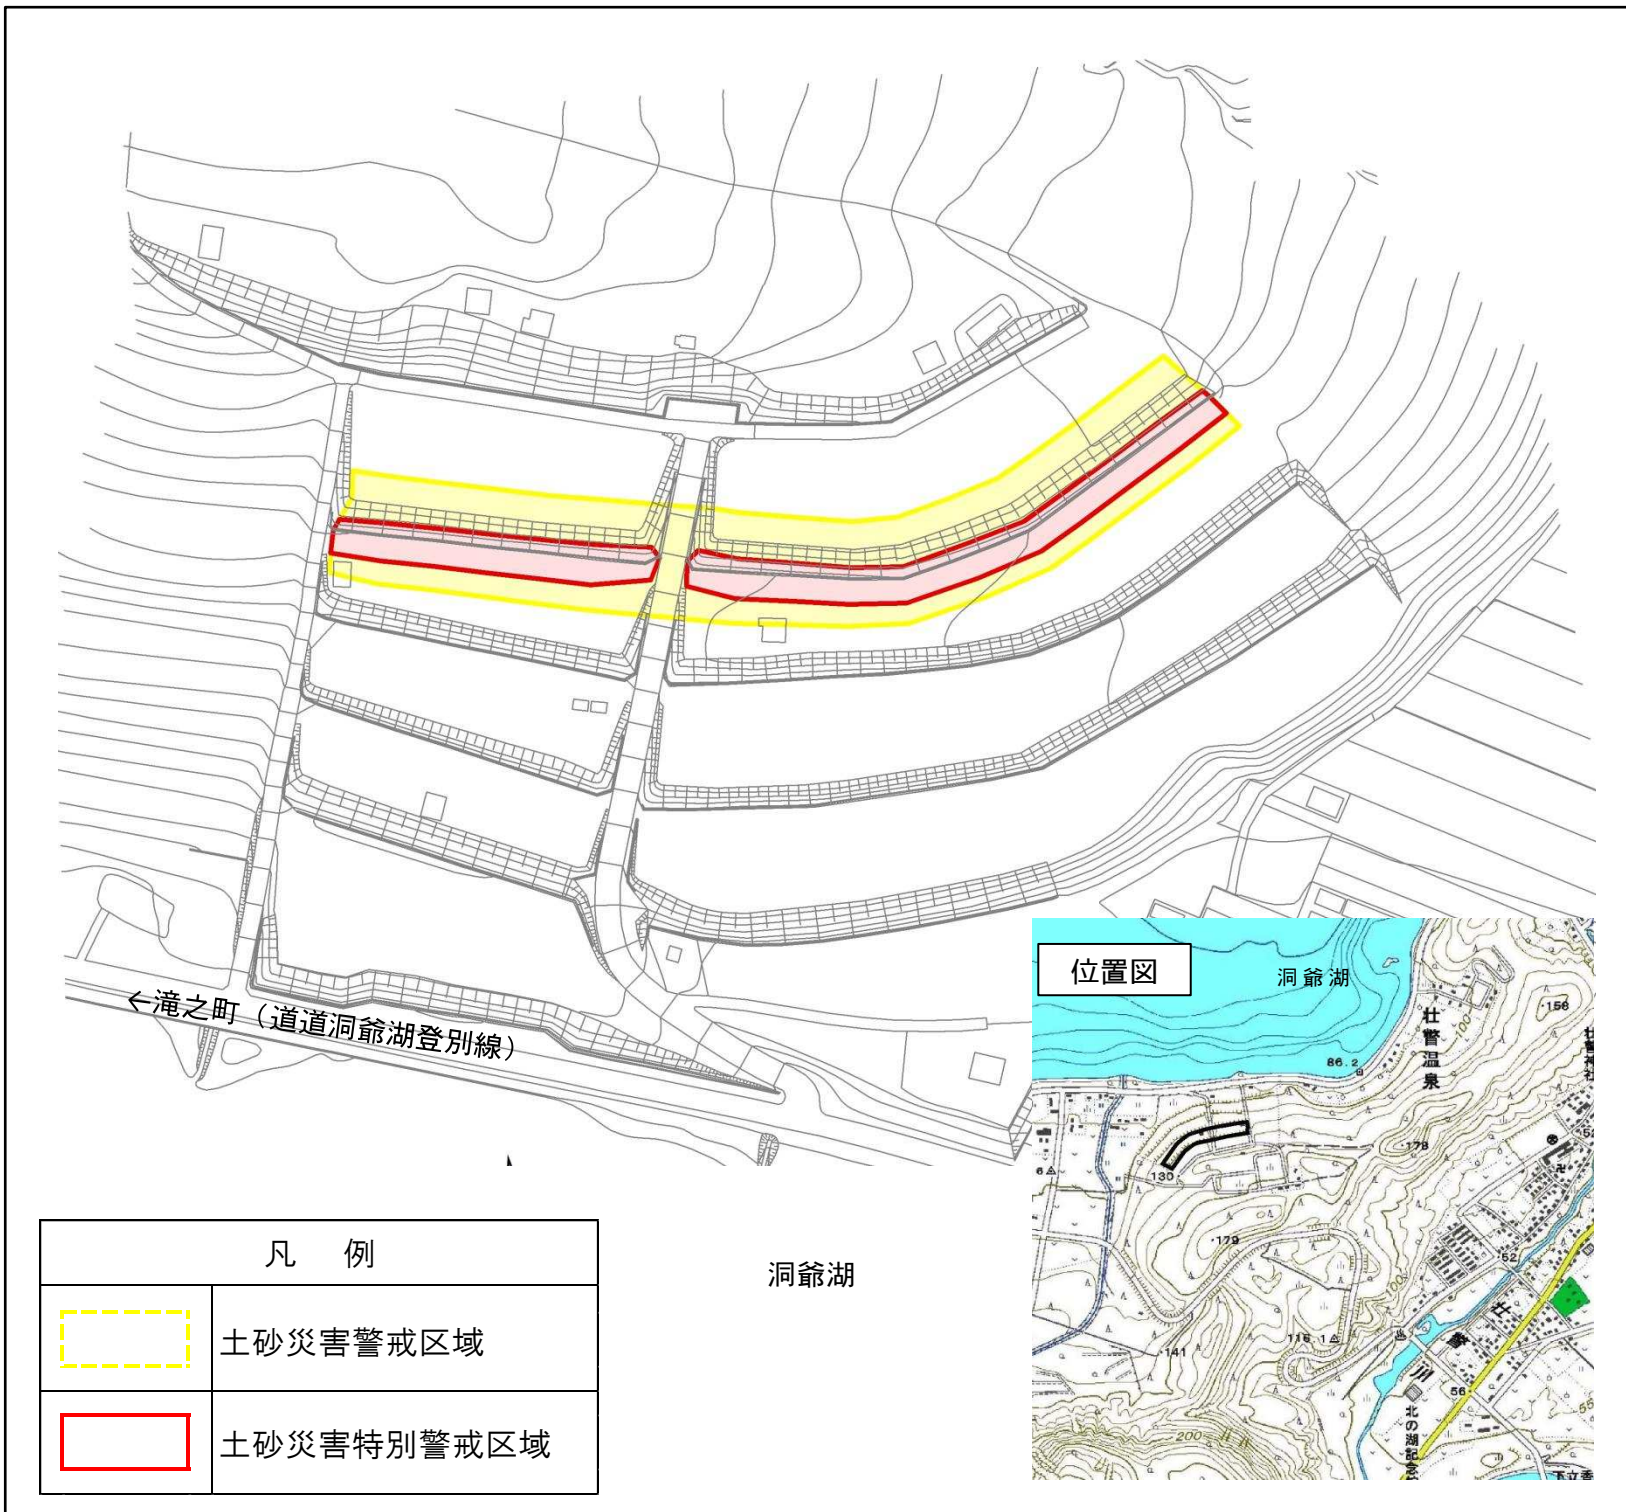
←滝之町（道道洞爺湖登別線）

位置図

洞爺湖

壮瞥温泉

86.2

156

178

130

179

141

116.1

52

56

100

200

北の湖記念

凡　例

| | |
|---|---|
| | 土砂災害警戒区域 |
| | 土砂災害特別警戒区域 |

洞爺湖